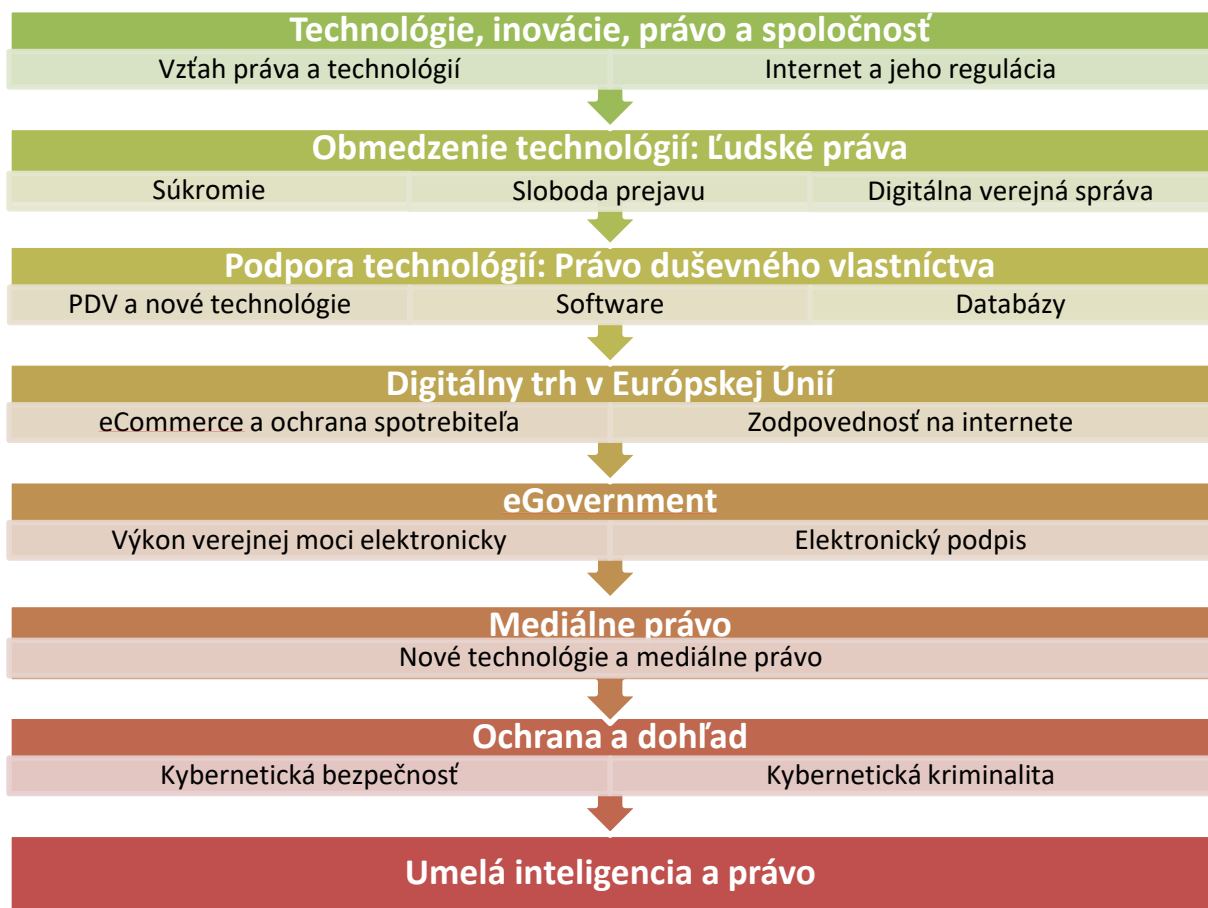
Technológie, inovácie, právo a spoločnosť

Vzťah práva a technológií

Internet a jeho regulácia

Obmedzenie technológií: Ľudské práva

Súkromie

Sloboda prejavu

Digitálna verejná správa

Podpora technológií: Právo duševného vlastníctva

PDV a nové technológie

Software

Databázy

Digitálny trh v Európskej Únií

eCommerce a ochrana spotrebiteľa

Zodpovednosť na internete

eGovernment

Výkon verejnej moci elektronicky

Elektronický podpis

Mediálne právo

Nové technológie a mediálne právo

Ochrana a dohľad

Kybernetická bezpečnosť

Kybernetická kriminalita

Umelá inteligencia a právo